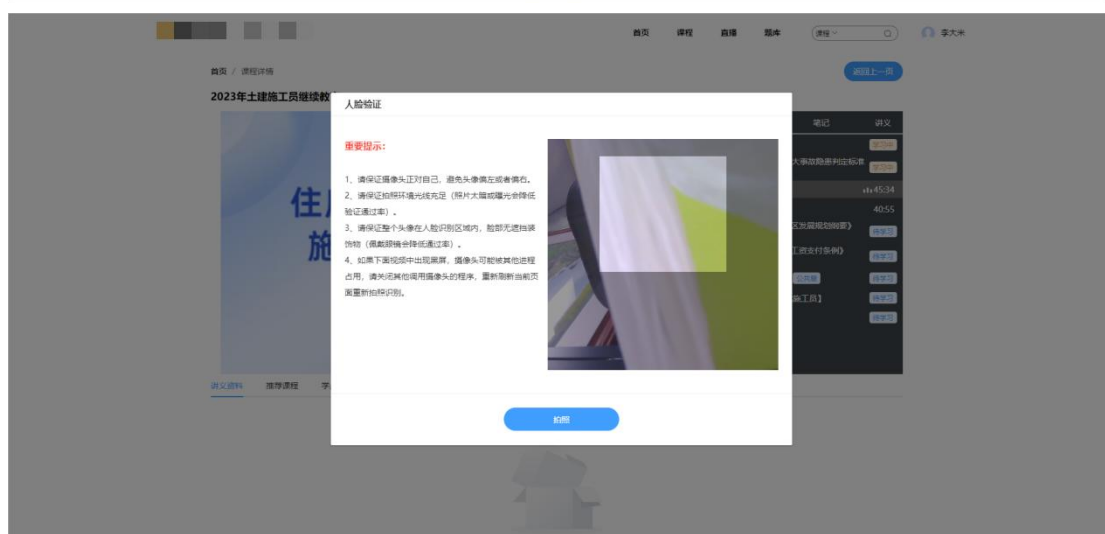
首页 课程 直播 题库 课程 李大米

首页 / 课程详情

返回上一页

2023年土建施工员继续教

人脸验证

重要提示：

1、请保证摄像头正对自己，避免头像偏左或者偏右。
2、请保证拍照环境光线充足（照片太暗或曝光会降低验证通过率）。
3、请保证整个头像在人脸识别区域内，脸部无遮挡装饰物（佩戴眼镜会降低通过率）。
4、如果下面视频中出现黑屏，摄像头可能被其他进程占用，请关闭其他调用摄像头的程序，重新刷新当前页面重新拍照识别。

拍照

笔记 讲义

大事故隐患判定标准 学习中 学习中

45:34

40:55

区发展规划纲要》 待学习

工资支付条例》 待学习

待学习

施工员】 待学习

待学习

住
施

讲义资料 推荐课程 学